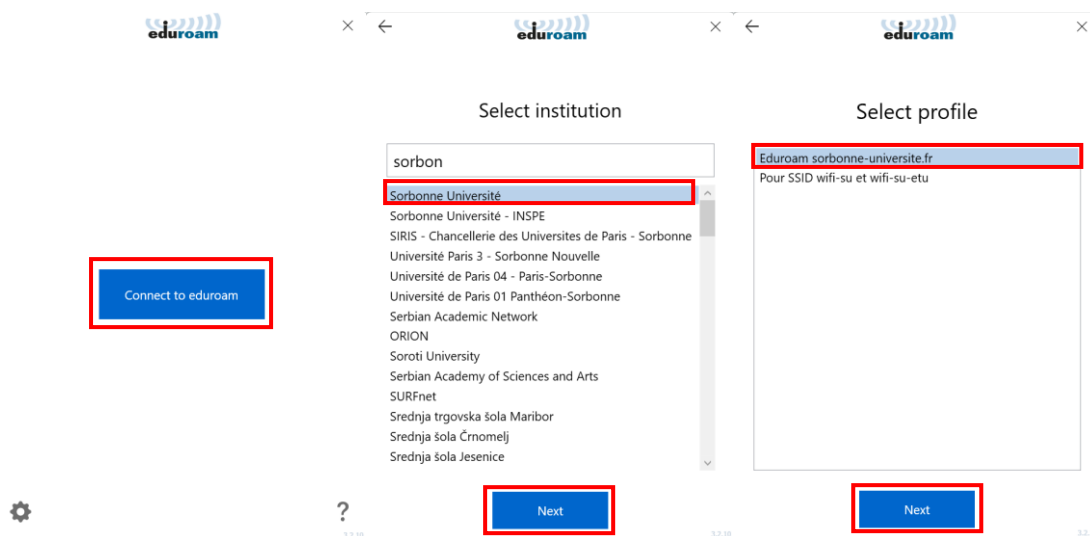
eduroam

Connect to eduroam

?

eduroam

Select institution

sorbon

Sorbonne Université
Sorbonne Université - INSPE
SIRIS - Chancellerie des Universites de Paris - Sorbonne
Université Paris 3 - Sorbonne Nouvelle
Université de Paris 04 - Paris-Sorbonne
Université de Paris 01 Panthéon-Sorbonne
Serbian Academic Network
ORION
Soroti University
Serbian Academy of Sciences and Arts
SURFnet
Srednja trgovska šola Maribor
Srednja šola Črnomelj
Srednja šola Jesenice

Next

eduroam

Select profile

Eduroam sorbonne-universite.fr
Pour SSID wifi-su et wifi-su-etu

Next